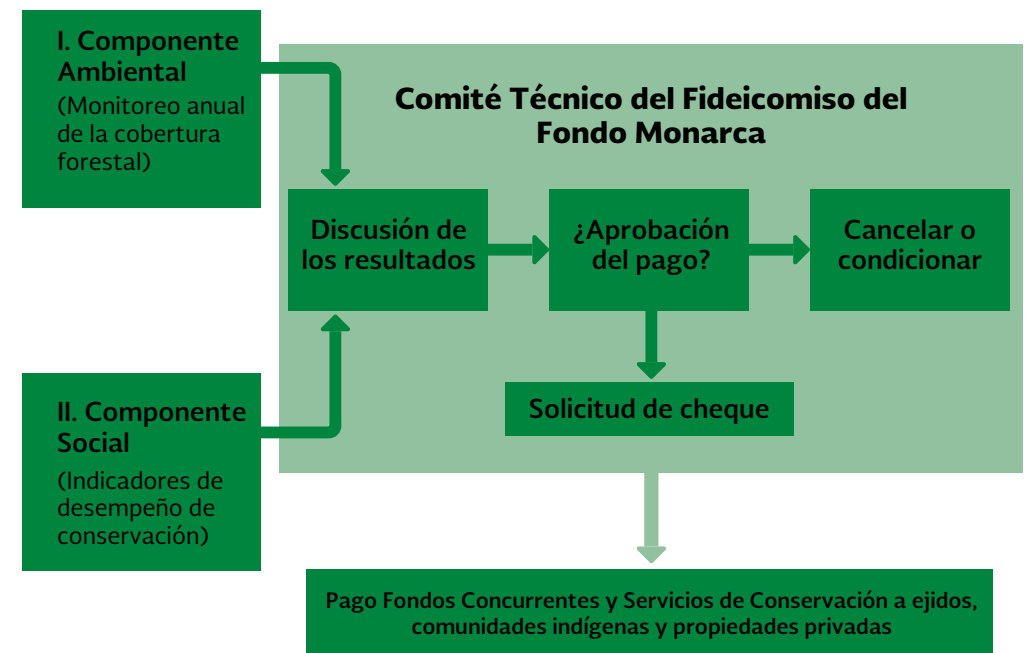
I. Componente Ambiental
(Monitoreo anual de la cobertura forestal)

Comité Técnico del Fideicomiso del Fondo Monarca

Discusión de los resultados

¿Aprobación del pago?

Cancelar o condicionar

Solicitud de cheque

II. Componente Social
(Indicadores de desempeño de conservación)

Pago Fondos Concurrentes y Servicios de Conservación a ejidos, comunidades indígenas y propiedades privadas